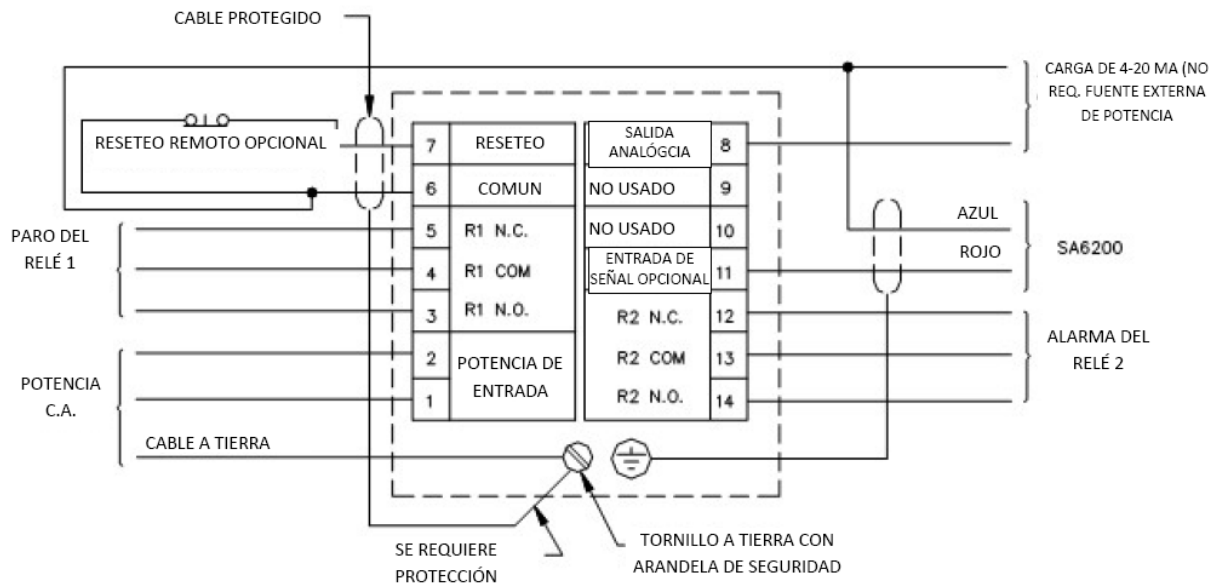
CABLE PROTEGIDO

CARGA DE 4-20 MA (NO REQ. FUENTE EXTERNA DE POTENCIA

RESETEO REMOTO OPCIONAL

7 RESETEO
6 COMUN
5 R1 N.C.
4 R1 COM
3 R1 N.O.
2 POTENCIA DE ENTRADA
1

SALIDA ANALÓGCIA 8
NO USADO 9
NO USADO 10
ENTRADA DE SEÑAL OPCIONAL 11
R2 N.C. 12
R2 COM 13
R2 N.O. 14

PARO DEL RELÉ 1

AZUL
ROJO
SA6200

ALARMA DEL RELÉ 2

POTENCIA C.A.

CABLE A TIERRA

SE REQUIERE PROTECCIÓN

TORNILLO A TIERRA CON ARANDELA DE SEGURIDAD